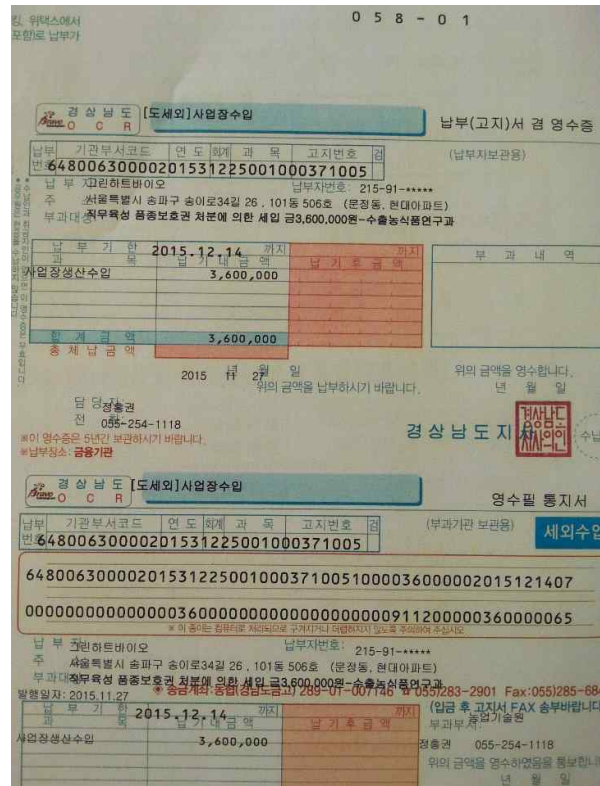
킹, 위택스에서
포함하로 납부가

0 5 8 - 0 1

경 상 남 도 O C R [도세외]사업장수입

납부(고지)서 겸 영수증

(납부자보관용)

| 납부번호 | 기관부서코드 | 연도 | 회계 | 과목 | 고지번호 | 검 |
|---|---|---|---|---|---|---|
| | 648006300002015312250010003710 05 | | | | | |

납 부 자 그린하트바이오
납부자번호: 215-91-*****
주 소 서울특별시 송파구 송이로34길 26 , 101동 506호 (문정동, 현대아파트)
부과대상 직무육성 품종보호권 처분에 의한 세입 금3,600,000원-수출농식품연구과

| 납 부 기 한 | 2015.12.14 까지 | 까지 |
|---|---|---|
| 과 목 | 납 기 내 금 액 | 납 기 후 금 액 |
| 사업장생산수입 | 3,600,000 | |
| 합 계 금 액 | 3,600,000 | |
| 총 체 납 금 액 | | |

부 과 내 역

2015 년 11 월 27 일
위의 금액을 납부하시기 바랍니다.

위의 금액을 영수합니다.
년 월 일

담 당 자 정홍권
전 화 055-254-1118
※이 영수증은 5년간 보관하시기 바랍니다.
※납부장소: 금융기관

경상남도지사

경상남도지사지인

수납

경 상 남 도 O C R [도세외]사업장수입

영수필 통지서

(부과기관 보관용)

세외수입

| 납부번호 | 기관부서코드 | 연도 | 회계 | 과목 | 고지번호 | 검 |
|---|---|---|---|---|---|---|
| | 648006300002015312250010003710 05 | | | | | |

648006300002015312250010003710051000036000002015121407

00000000000000000360000000000000000009112000003600000065

※ 이 줄에는 컴퓨터로 처리되므로 구겨지거나 더럽혀지지 않도록 주의하여 주십시오

납 부 자 그린하트바이오
납부자번호: 215-91-*****
주 소 서울특별시 송파구 송이로34길 26 , 101동 506호 (문정동, 현대아파트)
부과대상 직무육성 품종보호권 처분에 의한 세입 금3,600,000원-수출농식품연구과
※ 송금계좌: 농협(경남도금고) 289-01-007146 ☎ 055)283-2901 Fax:055)285-684
발행일자: 2015.11.27

| 납 부 기 한 | 2015.12.14 까지 | 까지 |
|---|---|---|
| 과 목 | 납 기 내 금 액 | 납 기 후 금 액 |
| 사업장생산수입 | 3,600,000 | |

(입금 후 고지서 FAX 송부바랍니
부과부서 농업기술원
정홍권 055-254-1118
위의 금액을 영수하였음을 통보한
년 월 일